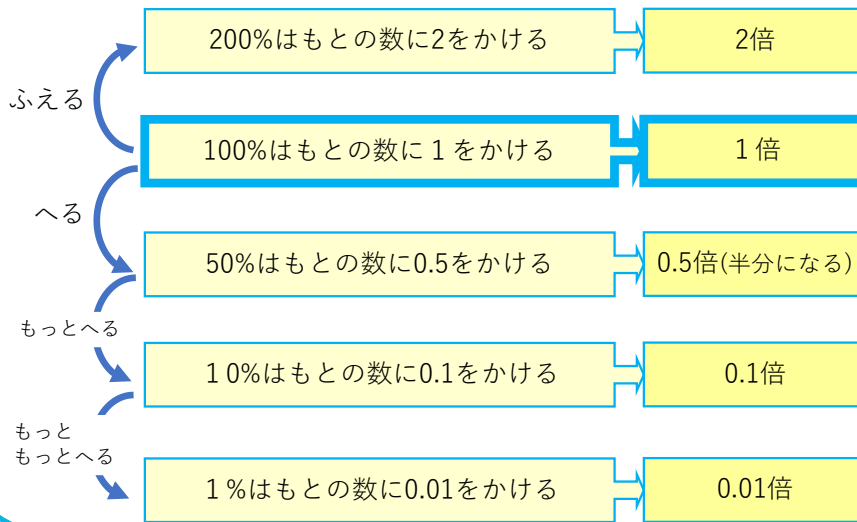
200%はもとの数に2をかける
2倍

ふえる

100%はもとの数に１をかける
１倍

へる

50%はもとの数に0.5をかける
0.5倍(半分になる)

もっとへる

１0%はもとの数に0.1をかける
0.1倍

もっと
もっとへる

１%はもとの数に0.01をかける
0.01倍